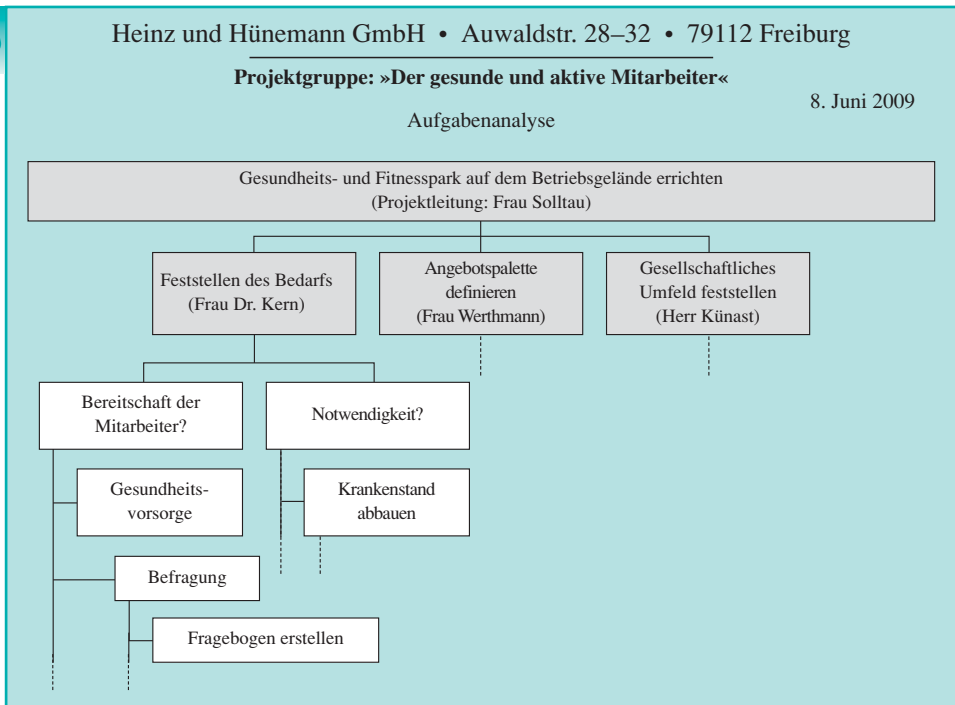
Heinz und Hünemann GmbH • Auwaldstr. 28–32 • 79112 Freiburg

Projektgruppe: »Der gesunde und aktive Mitarbeiter«

8. Juni 2009

Aufgabenanalyse

Gesundheits- und Fitnesspark auf dem Betriebsgelände errichten
(Projektleitung: Frau Solltau)

Feststellen des Bedarfs
(Frau Dr. Kern)

Angebotspalette definieren
(Frau Werthmann)

Gesellschaftliches Umfeld feststellen
(Herr Künast)

Bereitschaft der Mitarbeiter?

Notwendigkeit?

Gesundheitsvorsorge

Krankenstand abbauen

Befragung

Fragebogen erstellen